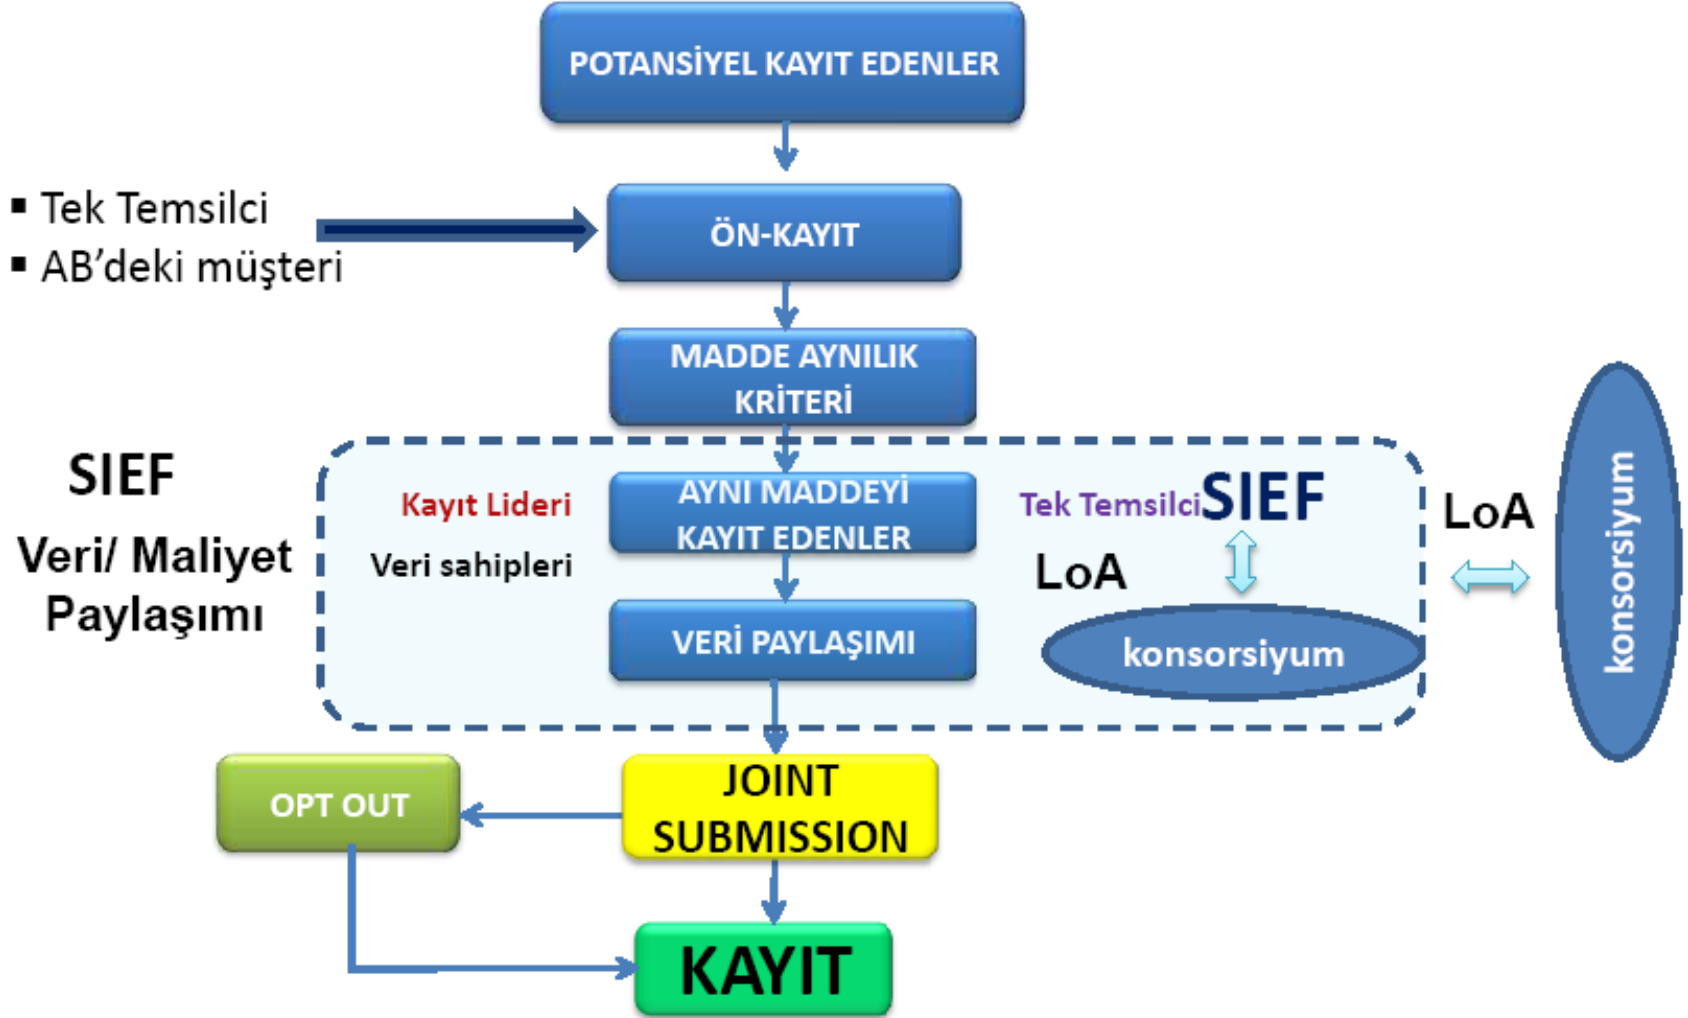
POTANSİYEL KAYIT EDENLER

▪ Tek Temsilci
▪ AB'deki müşteri

ÖN-KAYIT

MADDE AYNILIK KRİTERİ

SIEF

Veri/ Maliyet Paylaşımı

Kayıt Lideri

Veri sahipleri

AYNI MADDEYİ KAYIT EDENLER

Tek Temsilci SIEF

LoA

VERİ PAYLAŞIMI

konsorsiyum

LoA

konsorsiyum

OPT OUT

JOINT SUBMISSION

KAYIT